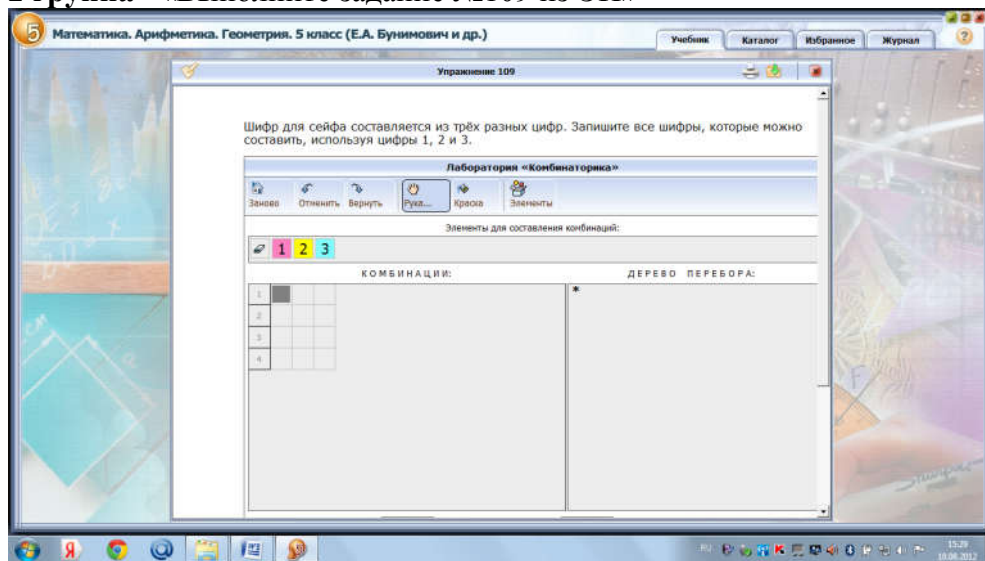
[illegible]

5 Математика. Арифметика. Геометрия. 5 класс (Е.А. Бунимович и др.)

Учебник Каталог Избранное Журнал

Упражнение 109

Шифр для сейфа составляется из трёх разных цифр. Запишите все шифры, которые можно составить, используя цифры 1, 2 и 3.

Лаборатория «Комбинаторика»

Заново Отменить Вернуть Рука... Краска Элементы

Элементы для составления комбинаций:

1 2 3

КОМБИНАЦИИ:

ДЕРЕВО ПЕРЕБОРА:

1
2
3
4

*

RU

15:29
18.08.2012